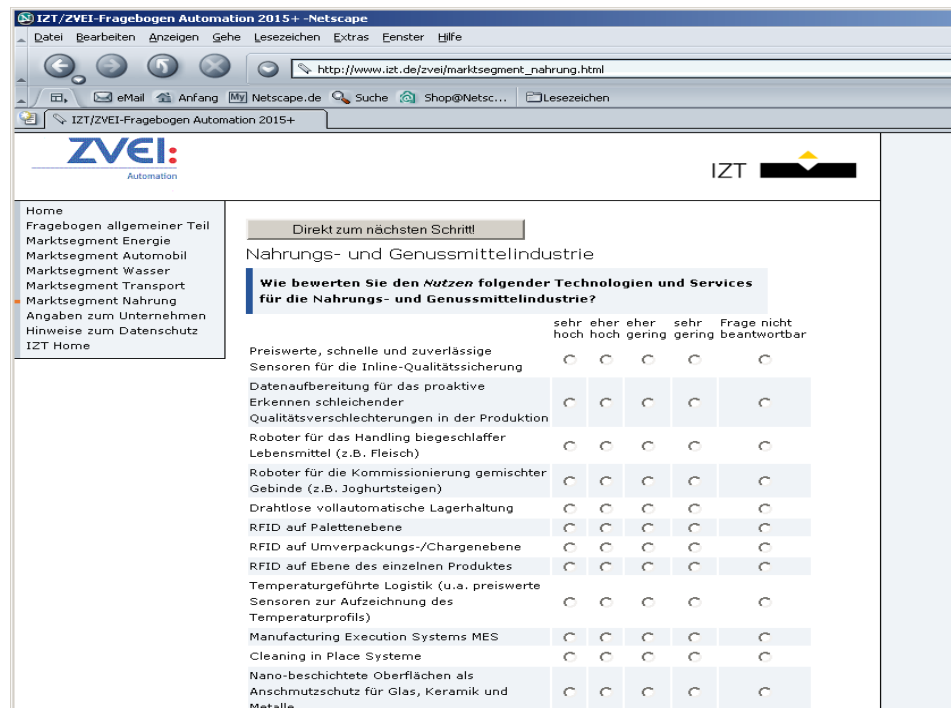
IZT/ZVEI-Fragebogen Automation 2015+ -Netscape

Datei Bearbeiten Anzeigen Gehe Lesezeichen Extras Fenster Hilfe

http://www.izt.de/zvei/marktsegment_nahrung.html

eMail Anfang Netscape.de Suche Shop@Netsc... Lesezeichen

IZT/ZVEI-Fragebogen Automation 2015+

ZVEI: Automation

IZT

Home
Fragebogen allgemeiner Teil
Marktsegment Energie
Marktsegment Automobil
Marktsegment Wasser
Marktsegment Transport
Marktsegment Nahrung
Angaben zum Unternehmen
Hinweise zum Datenschutz
IZT Home

Direkt zum nächsten Schritt!

Nahrungs- und Genussmittelindustrie

Wie bewerten Sie den *Nutzen* folgender Technologien und Services für die Nahrungs- und Genussmittelindustrie?

| | sehr hoch | eher hoch | eher gering | sehr gering | Frage nicht beantwortbar |
|---|---|---|---|---|---|
| Preiswerte, schnelle und zuverlässige Sensoren für die Inline-Qualitätssicherung | | | | | |
| Datenaufbereitung für das proaktive Erkennen schleichender Qualitätsverschlechterungen in der Produktion | | | | | |
| Roboter für das Handling biegeschlaffer Lebensmittel (z.B. Fleisch) | | | | | |
| Roboter für die Kommissionierung gemischter Gebinde (z.B. Joghurtsteigen) | | | | | |
| Drahtlose vollautomatische Lagerhaltung | | | | | |
| RFID auf Palettenebene | | | | | |
| RFID auf Umverpackungs-/Chargenebene | | | | | |
| RFID auf Ebene des einzelnen Produktes | | | | | |
| Temperaturgeführte Logistik (u.a. preiswerte Sensoren zur Aufzeichnung des Temperaturprofils) | | | | | |
| Manufacturing Execution Systems MES | | | | | |
| Cleaning in Place Systeme | | | | | |
| Nano-beschichtete Oberflächen als Anschmutzschutz für Glas, Keramik und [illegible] | | | | | |